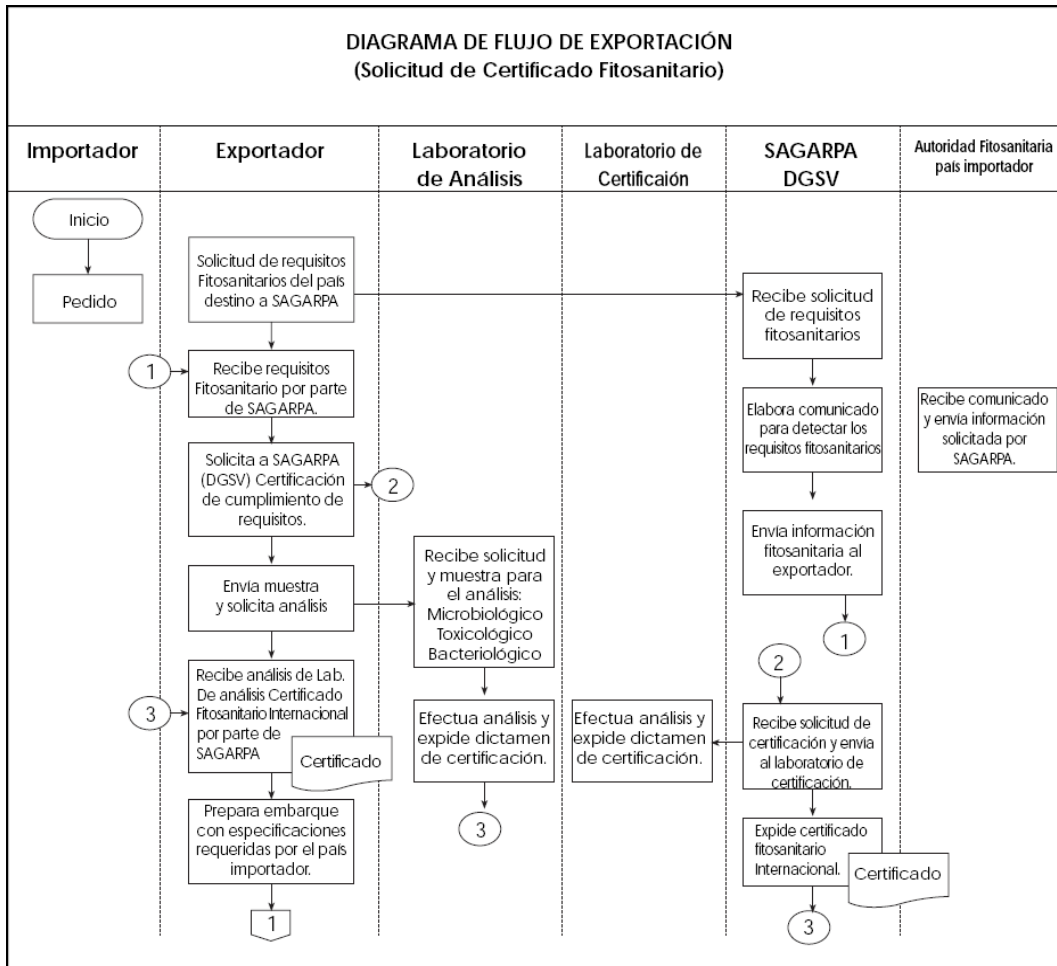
DIAGRAMA DE FLUJO DE EXPORTACIÓN
(Solicitud de Certificado Fitosanitario)

Importador

Inicio

Pedido

Exportador

Solicitud de requisitos Fitosanitarios del país destino a SAGARPA

1

Recibe requisitos Fitosanitario por parte de SAGARPA.

Solicita a SAGARPA (DGSV) Certificación de cumplimiento de requisitos.

2

Envía muestra y solicita análisis

3

Recibe análisis de Lab. De análisis Certificado Fitosanitario Internacional por parte de SAGARPA

Certificado

Prepara embarque con especificaciones requeridas por el país importador.

1

Laboratorio de Análisis

Recibe solicitud y muestra para el análisis: Microbiológico Toxicológico Bacteriológico

Efectua análisis y expide dictamen de certificación.

3

Laboratorio de Certificaión

Efectua análisis y expide dictamen de certificación.

SAGARPA DGSV

Recibe solicitud de requisitos fitosanitarios

Elabora comunicado para detectar los requisitos fitosanitarios

Envía información fitosanitaria al exportador.

1

2

Recibe solicitud de certificación y envia al laboratorio de certificación.

Expide certificado fitosanitario Internacional.

Certificado

3

Autoridad Fitosanitaria país importador

Recibe comunicado y envía información solicitada por SAGARPA.